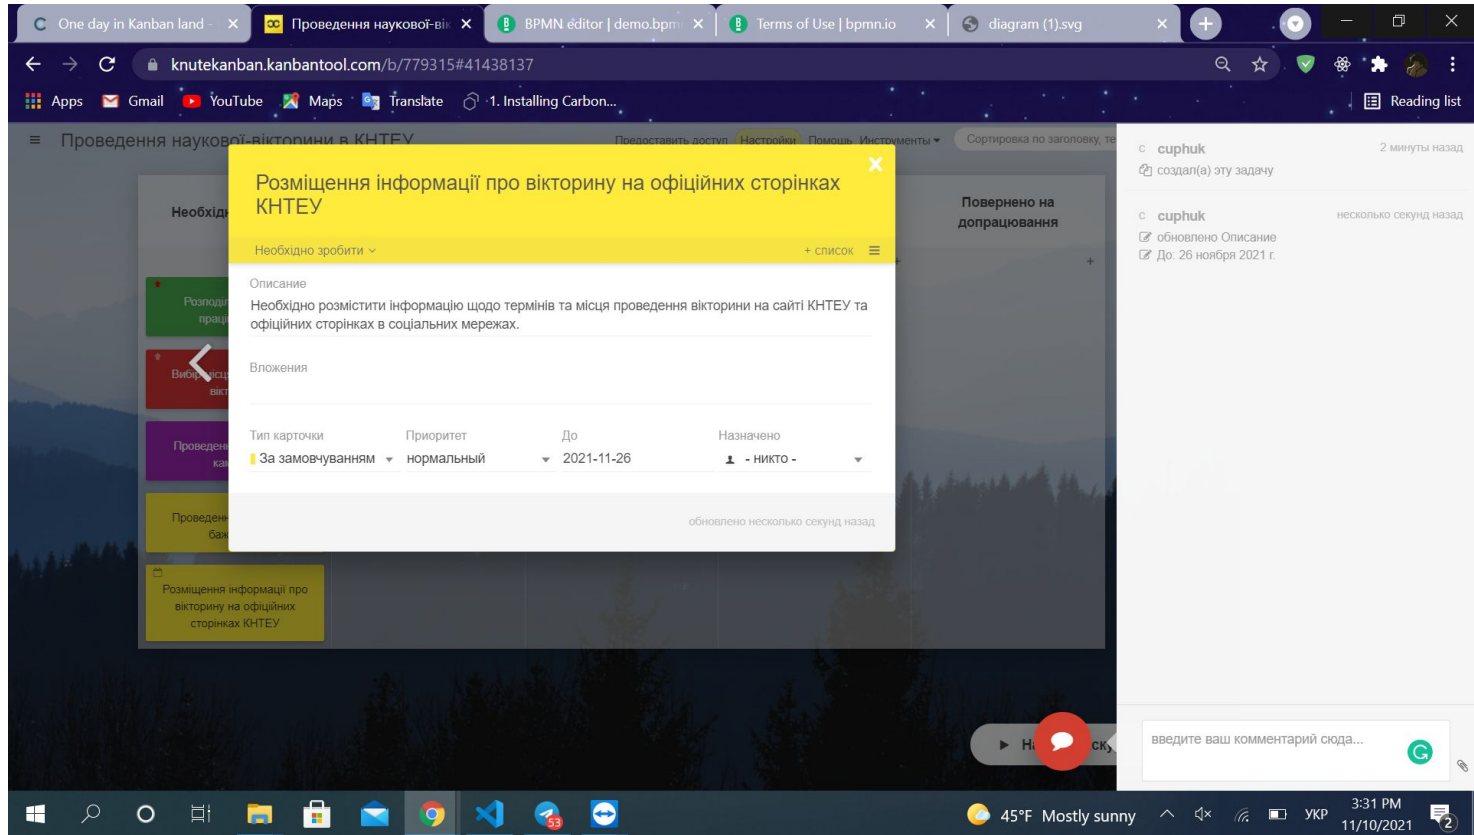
One day in Kanban land - | Проведення наукової-вік | BPMN editor | demo.bpm | Terms of Use | bpmn.io | diagram (1).svg

knutekanban.kanbantool.com/b/779315#41438137

Apps | Gmail | YouTube | Maps | Translate | 1. Installing Carbon... | Reading list

Проведення наукової-вікторини в КНТЕУ

Предоставить доступ | Настройки | Помощь | Инструменты | Сортировка по заголовку, те

Необхід

Розподі праці

Вибір місц вікт

Проведен ка

Проведен баз

Розміщення інформації про вікторину на офіційних сторінках КНТЕУ

Повернено на допрацювання

Розміщення інформації про вікторину на офіційних сторінках КНТЕУ

Необхідно зробити

+ список

Описание

Необхідно розмістити інформацію щодо термінів та місця проведення вікторини на сайті КНТЕУ та офіційних сторінках в соціальних мережах.

Вложения

| Тип карточки | Приоритет | До | Назначено |
|---|---|---|---|
| За замовчуванням | нормальный | 2021-11-26 | - никто - |

обновлено несколько секунд назад

cuphuk 2 минуты назад
создал(а) эту задачу

cuphuk несколько секунд назад
обновлено Описание
До: 26 ноября 2021 г.

введите ваш комментарий сюда...

45°F Mostly sunny | УКР | 3:31 PM 11/10/2021